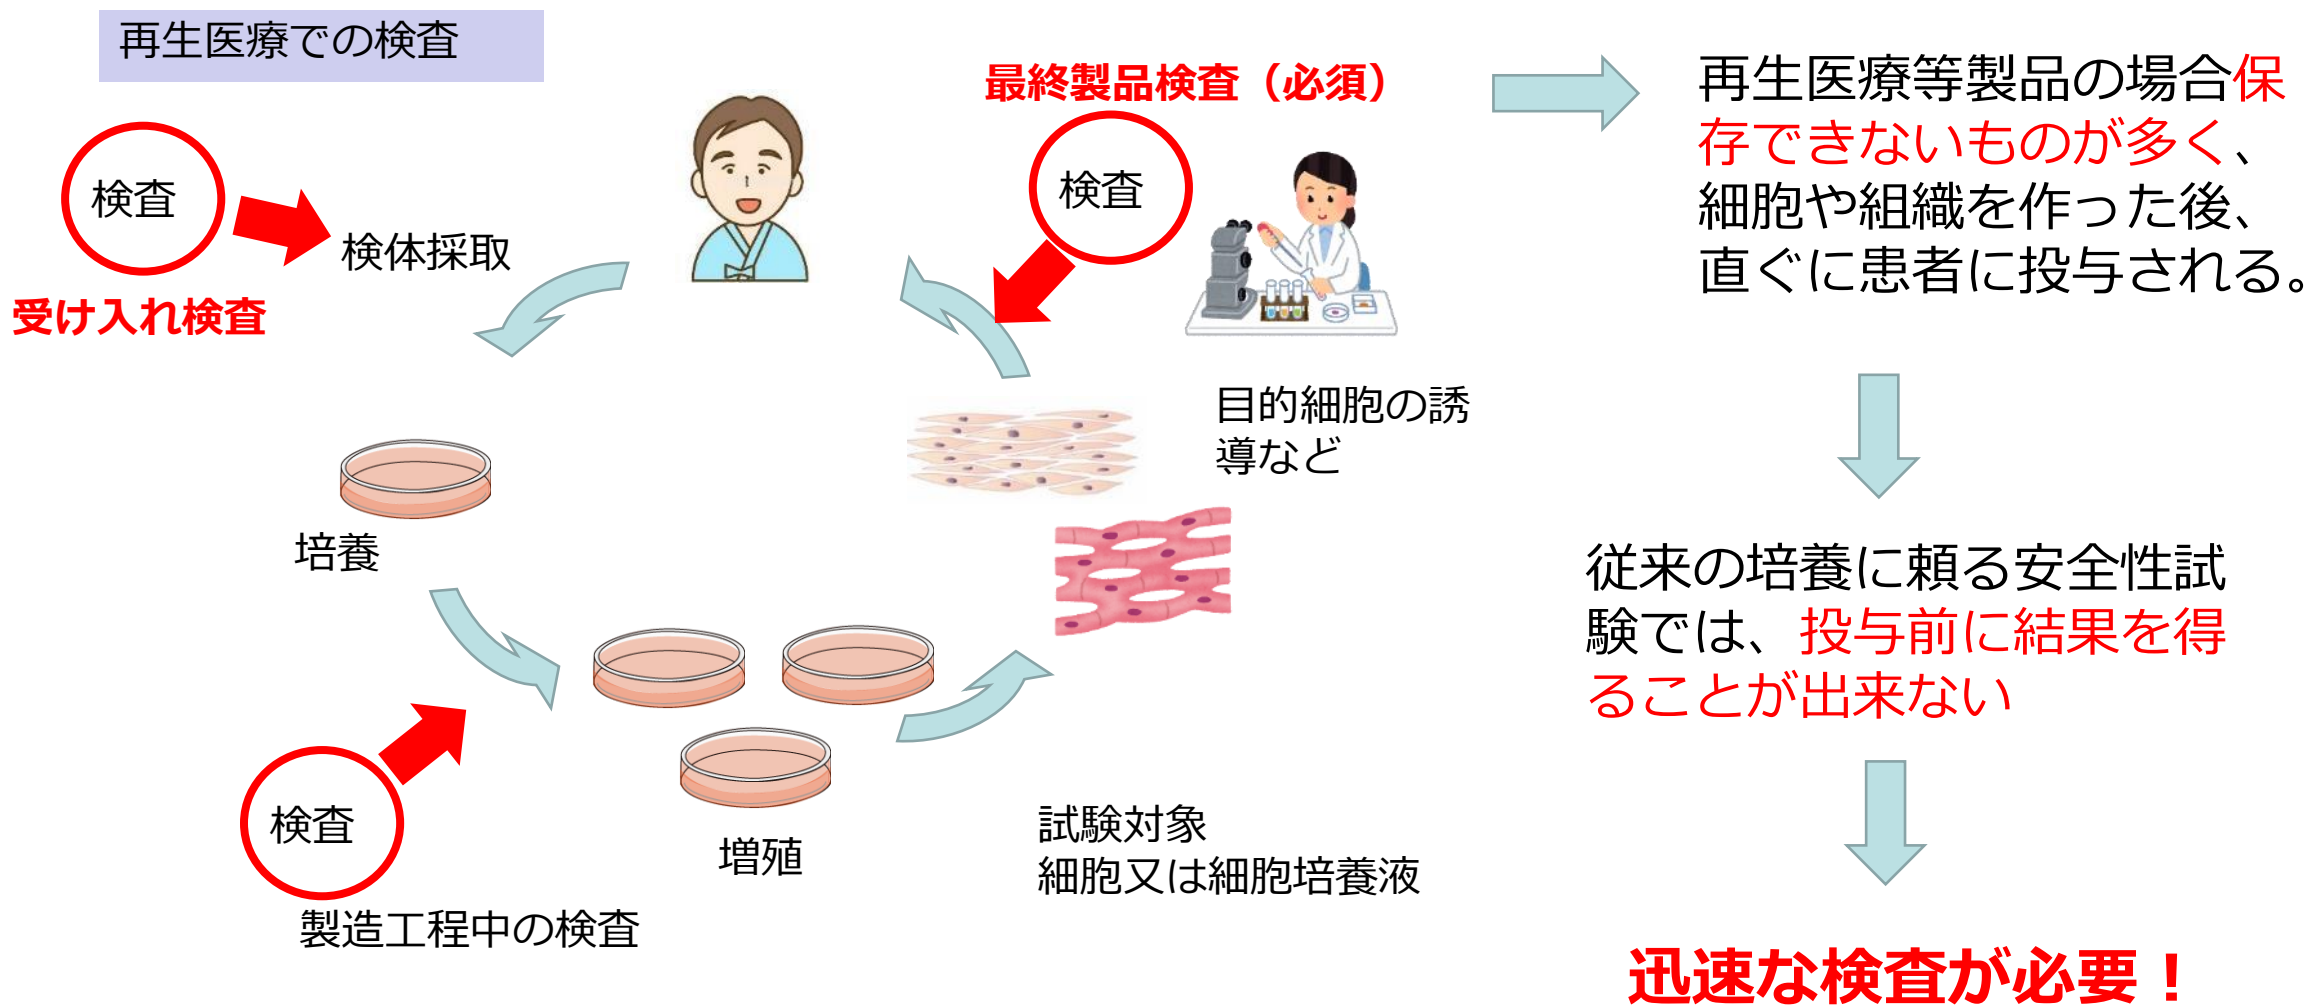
再生医療での検査

検査

受け入れ検査

検体採取

最終製品検査（必須）

検査

目的細胞の誘導など

培養

増殖

検査

製造工程中の検査

試験対象
細胞又は細胞培養液

再生医療等製品の場合保存できないものが多く、細胞や組織を作った後、直ぐに患者に投与される。

従来の培養に頼る安全性試験では、投与前に結果を得ることが出来ない

迅速な検査が必要！